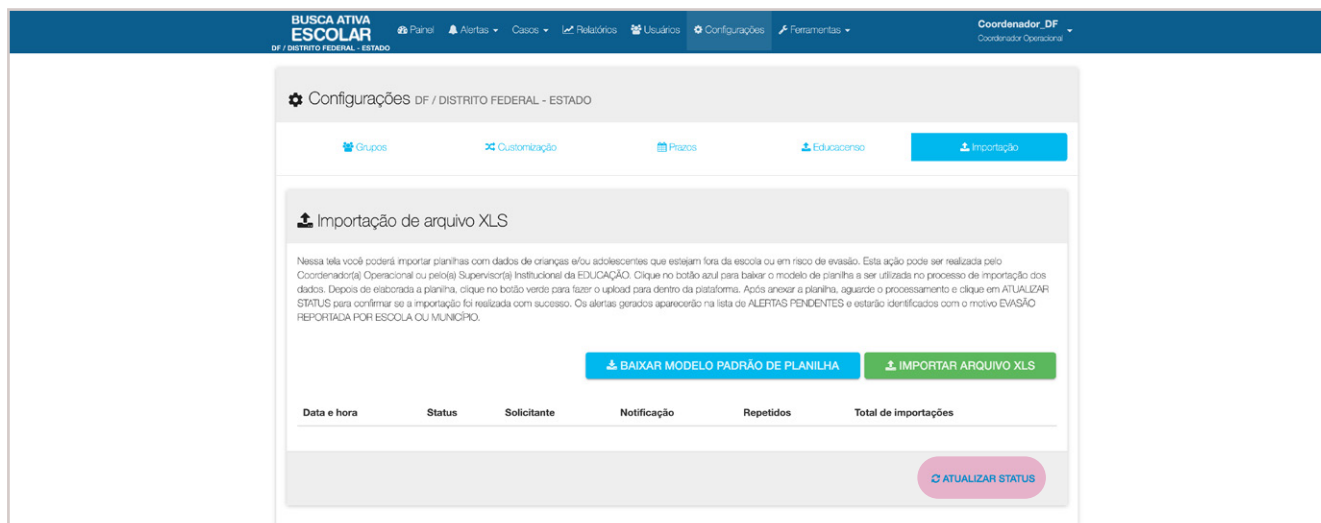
BUSCA ATIVA ESCOLAR
DF / DISTRITO FEDERAL - ESTADO

Painel Alertas Casos Relatórios Usuários Configurações Ferramentas

Coordenador_DF
Coordenador Operacional

Configurações DF / DISTRITO FEDERAL - ESTADO

Grupos Customização Prazos Educacenso Importação

Importação de arquivo XLS

Nessa tela você poderá importar planilhas com dados de crianças e/ou adolescentes que estejam fora da escola ou em risco de evasão. Esta ação pode ser realizada pelo Coordenador(a) Operacional ou pelo(a) Supervisor(a) Institucional da EDUCAÇÃO. Clique no botão azul para baixar o modelo de planilha a ser utilizada no processo de importação dos dados. Depois de elaborada a planilha, clique no botão verde para fazer o upload para dentro da plataforma. Após anexar a planilha, aguarde o processamento e clique em ATUALIZAR STATUS para confirmar se a importação foi realizada com sucesso. Os alertas gerados aparecerão na lista de ALERTAS PENDENTES e estarão identificados com o motivo EVASÃO REPORTADA POR ESCOLA OU MUNICÍPIO.

BAIXAR MODELO PADRÃO DE PLANILHA
IMPORTAR ARQUIVO XLS

| Data e hora | Status | Solicitante | Notificação | Repetidos | Total de importações |
|---|---|---|---|---|---|

ATUALIZAR STATUS